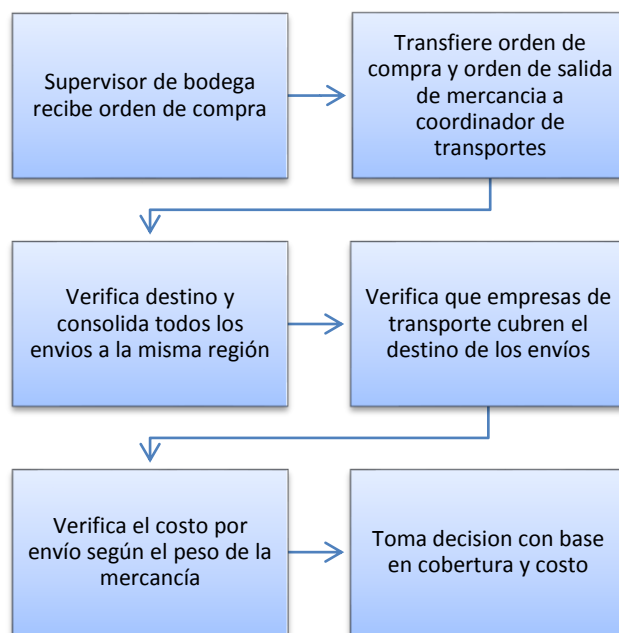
Supervisor de bodega recibe orden de compra

Transfiere orden de compra y orden de salida de mercancia a coordinador de transportes

Verifica destino y consolida todos los envios a la misma región

Verifica que empresas de transporte cubren el destino de los envíos

Verifica el costo por envío según el peso de la mercancía

Toma decision con base en cobertura y costo